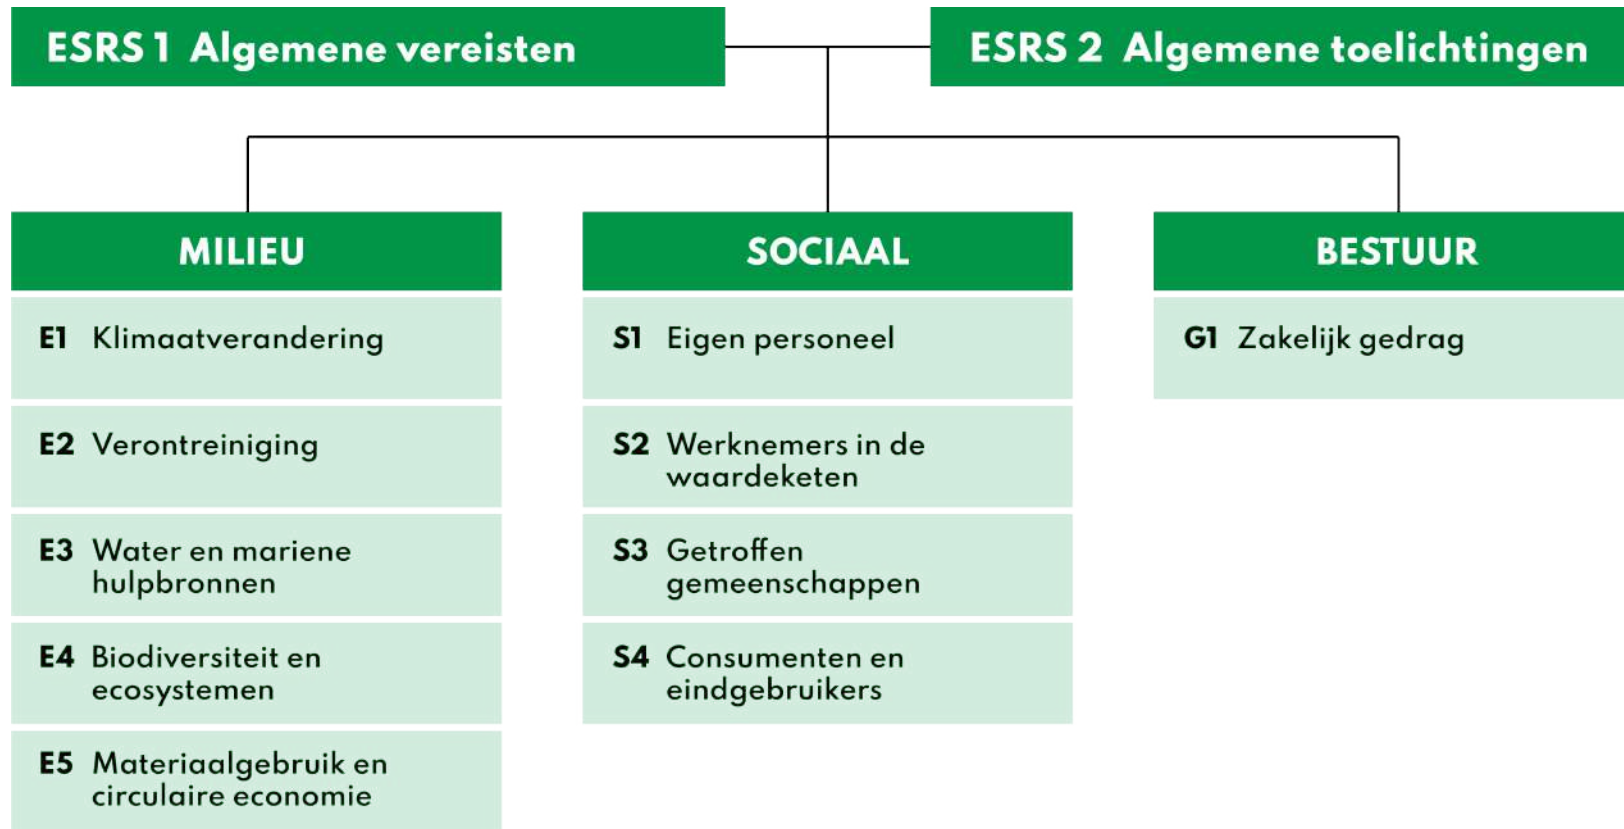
ESRS 1 Algemene vereisten

ESRS 2 Algemene toelichtingen

MILIEU

E1 Klimaatverandering

E2 Verontreiniging

E3 Water en mariene hulpbronnen

E4 Biodiversiteit en ecosystemen

E5 Materiaalgebruik en circulaire economie

SOCIAAL

S1 Eigen personeel

S2 Werknemers in de waardeketen

S3 Getroffen gemeenschappen

S4 Consumenten en eindgebruikers

BESTUUR

G1 Zakelijk gedrag